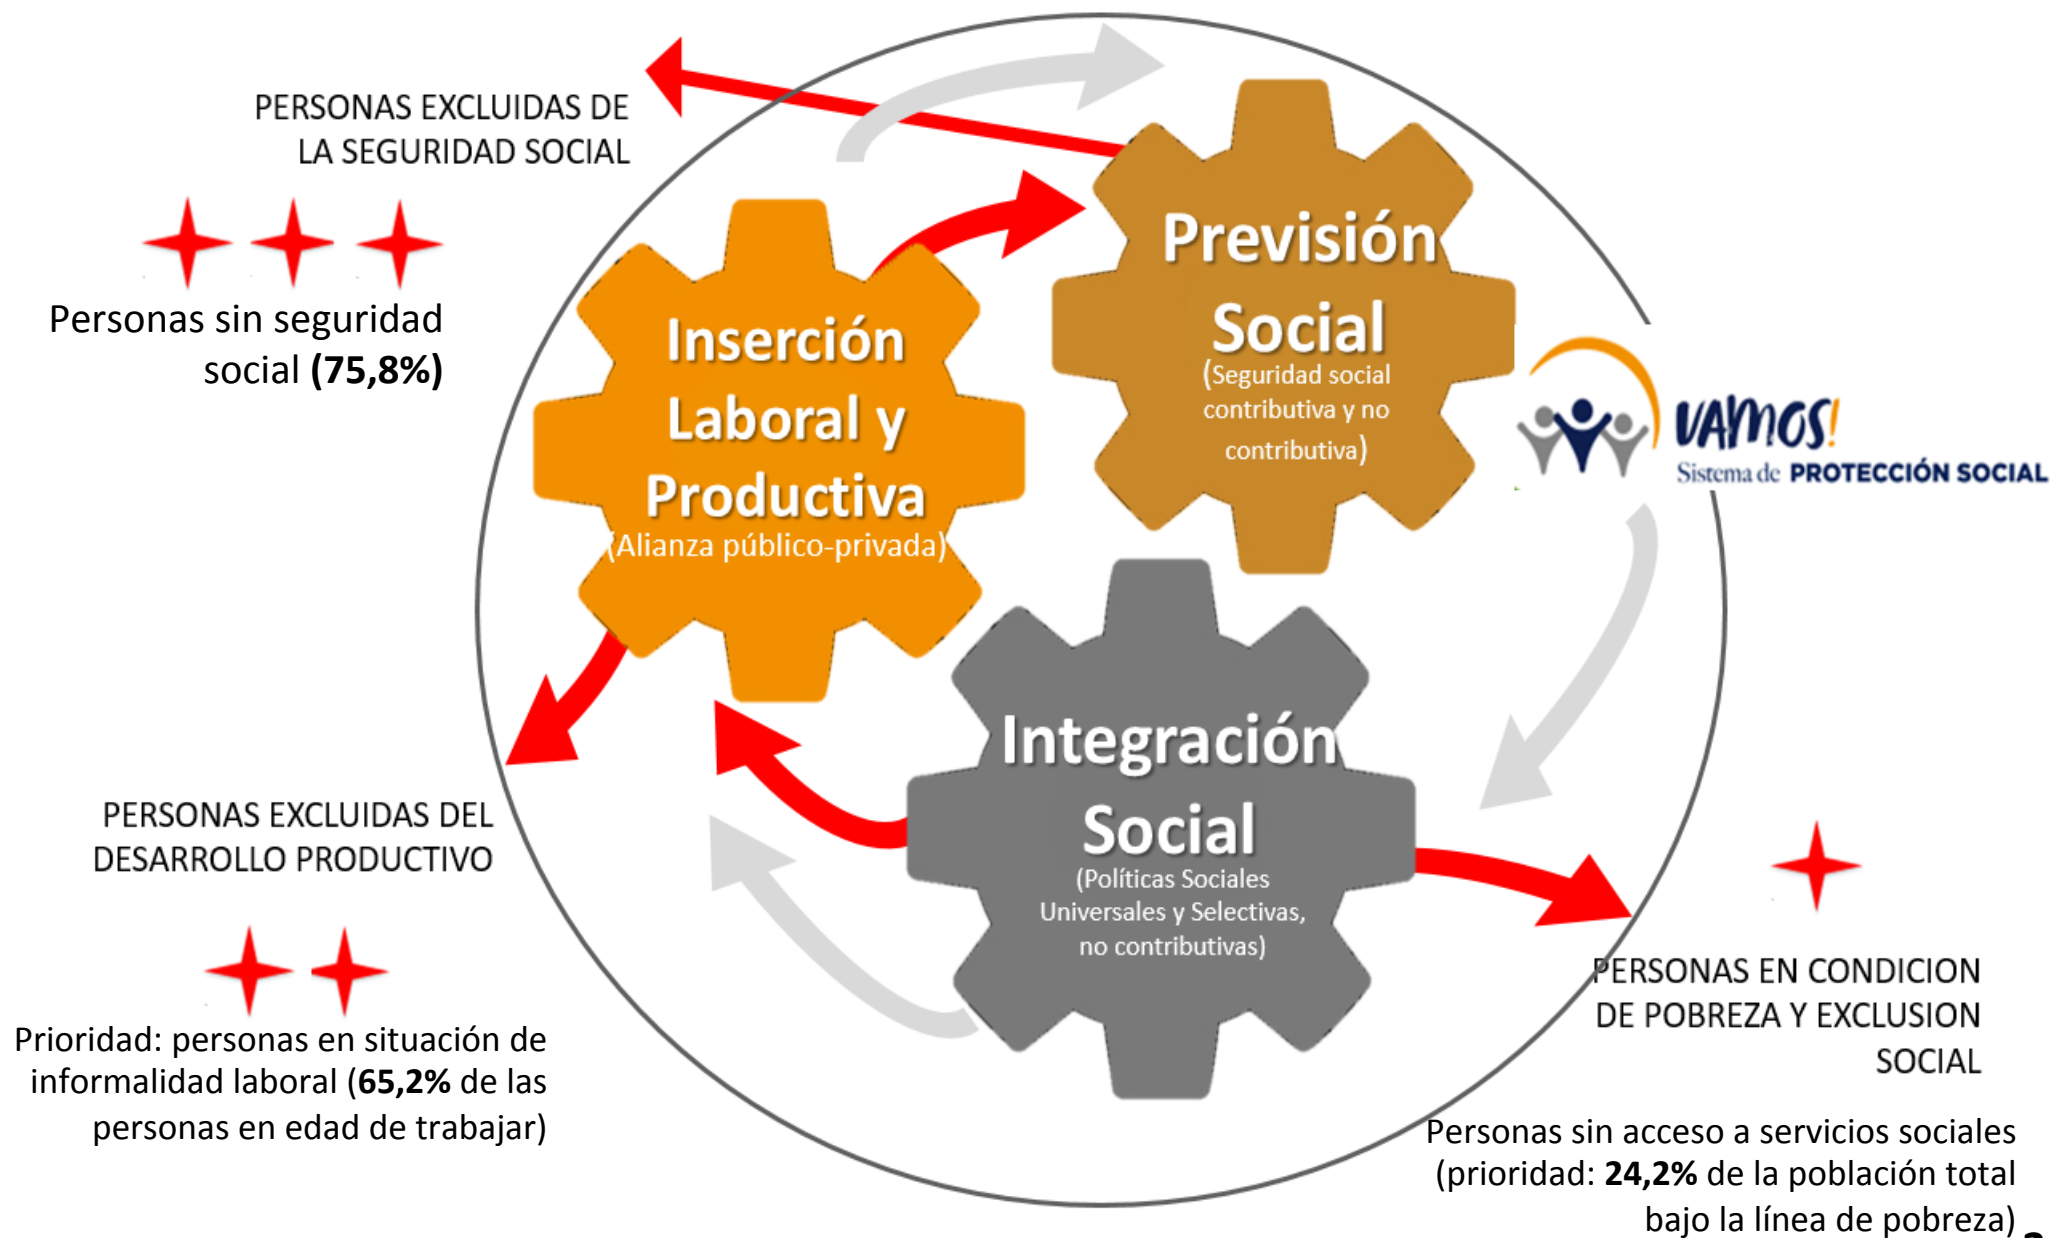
PERSONAS EXCLUIDAS DE LA SEGURIDAD SOCIAL

Personas sin seguridad social **(75,8%)**

Inserción Laboral y Productiva
(Alianza público-privada)

Previsión Social
(Seguridad social contributiva y no contributiva)

VAMOS!
Sistema de PROTECCIÓN SOCIAL

Integración Social
(Políticas Sociales Universales y Selectivas, no contributivas)

PERSONAS EXCLUIDAS DEL DESARROLLO PRODUCTIVO

Prioridad: personas en situación de informalidad laboral (**65,2%** de las personas en edad de trabajar)

PERSONAS EN CONDICION DE POBREZA Y EXCLUSION SOCIAL

Personas sin acceso a servicios sociales (prioridad: **24,2%** de la población total bajo la línea de pobreza)